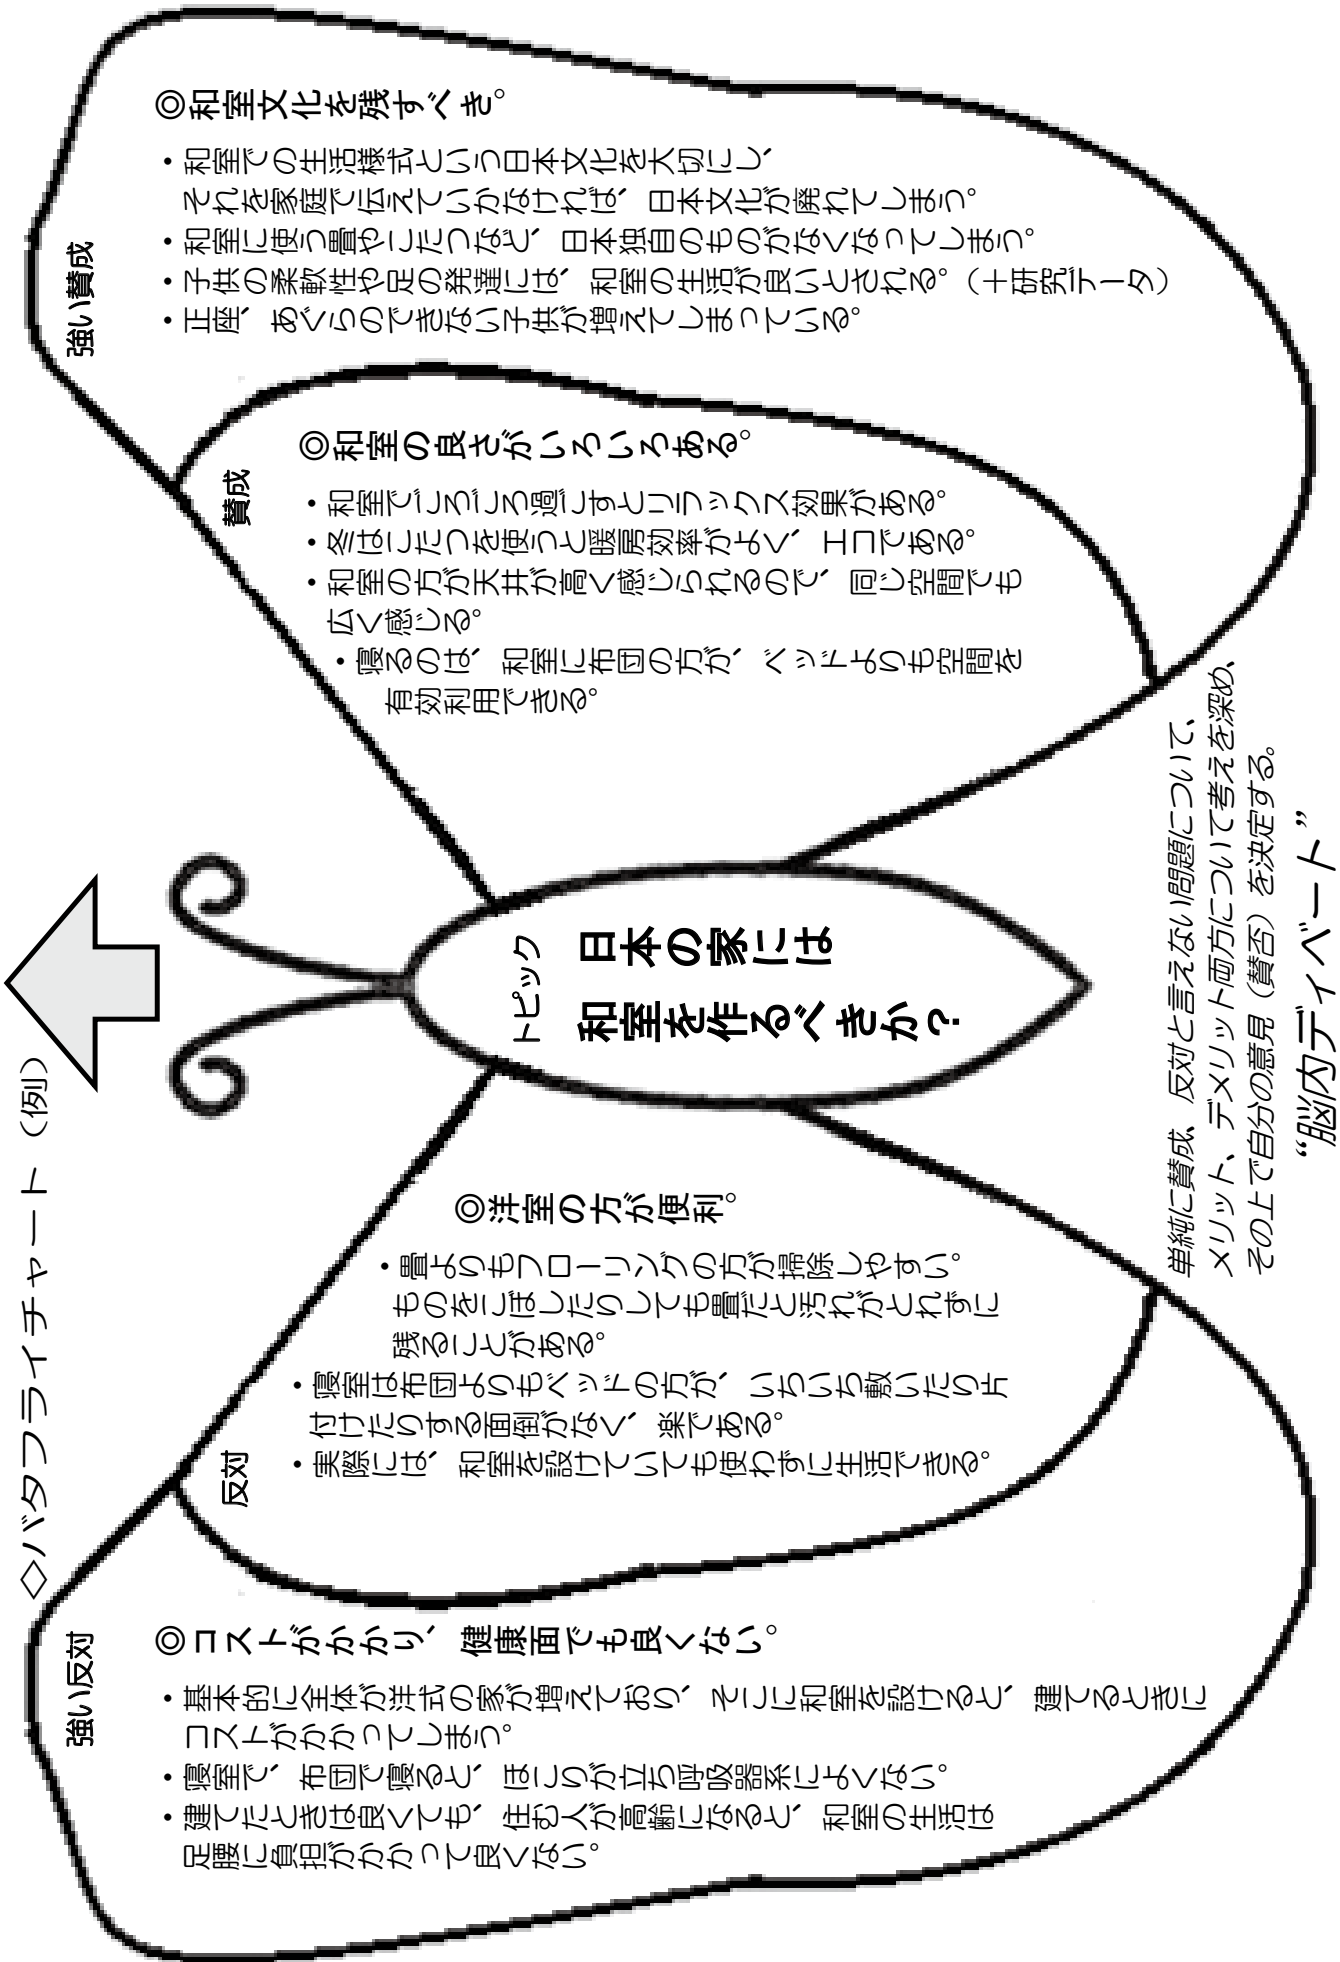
◇バタフライチャート（例）

トピック
日本の家には
和室を作るべきか？

強い賛成
◎和室文化を残すべき。
・和室での生活様式という日本文化を大切にし、それを家庭で伝えていかなければ、日本文化が廃れてしまう。
・和室に使う畳やこたつなど、日本独自のものがなくなってしまう。
・子供の柔軟性や足の発達には、和室の生活が良いとされる。（十研究データ）
・正座、あぐらのできない子供が増えてしまっている。

賛成
◎和室の良さがいろいろある。
・和室でごろごろ過ごすとリラックス効果がある。
・冬はこたつを使うと暖房効率がよく、エコである。
・和室の方が天井が高く感じられるので、同じ空間でも広く感じる。
・寝るのは、和室に布団の方が、ベッドよりも空間を有効利用できる。

反対
◎洋室の方が便利。
・畳よりもフローリングの方が掃除しやすい。ものをこぼしたりしても畳だと汚れがとれずに残ることがある。
・寝室は布団よりもベッドの方が、いちいち敷いたり片付けたりする面倒がなく、楽である。
・実際には、和室を設けていても使わずに生活できる。

強い反対
◎コストがかかり、健康面でも良くない。
・基本的に全体が洋式の家が増えており、そこに和室を設けると、建てるときにコストがかかってしまう。
・寝室で、布団で寝ると、ほこりが立ち呼吸器系によくない。
・建てたときは良くても、住む人が高齢になると、和室の生活は足腰に負担がかかって良くない。

単純に賛成、反対と言えない問題について、メリット、デメリット両方について考えを深め、その上で自分の意見（賛否）を決定する。
“脳内ディベート”